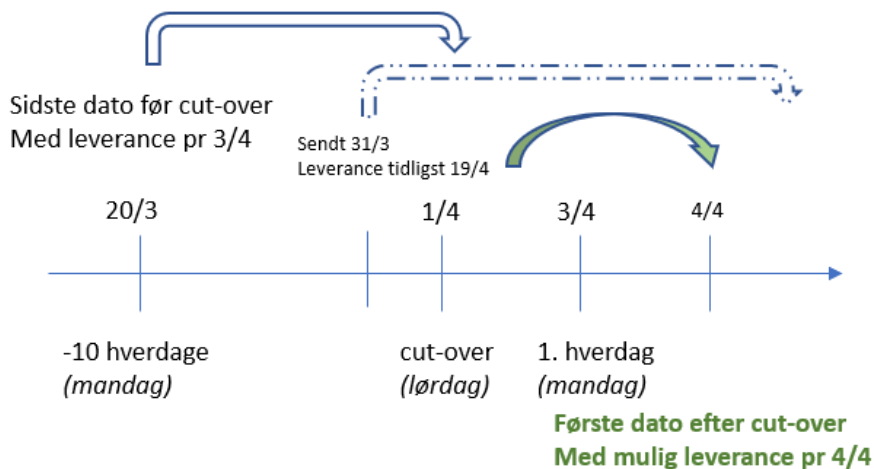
Sidste dato før cut-over
Med leverance pr 3/4

Sendt 31/3
Leverance tidligst 19/4

20/3

1/4

3/4

4/4

-10 hverdage
*(mandag)*

cut-over
*(lørdag)*

1. hverdag
*(mandag)*

**Første dato efter cut-over**
**Med mulig leverance pr 4/4**